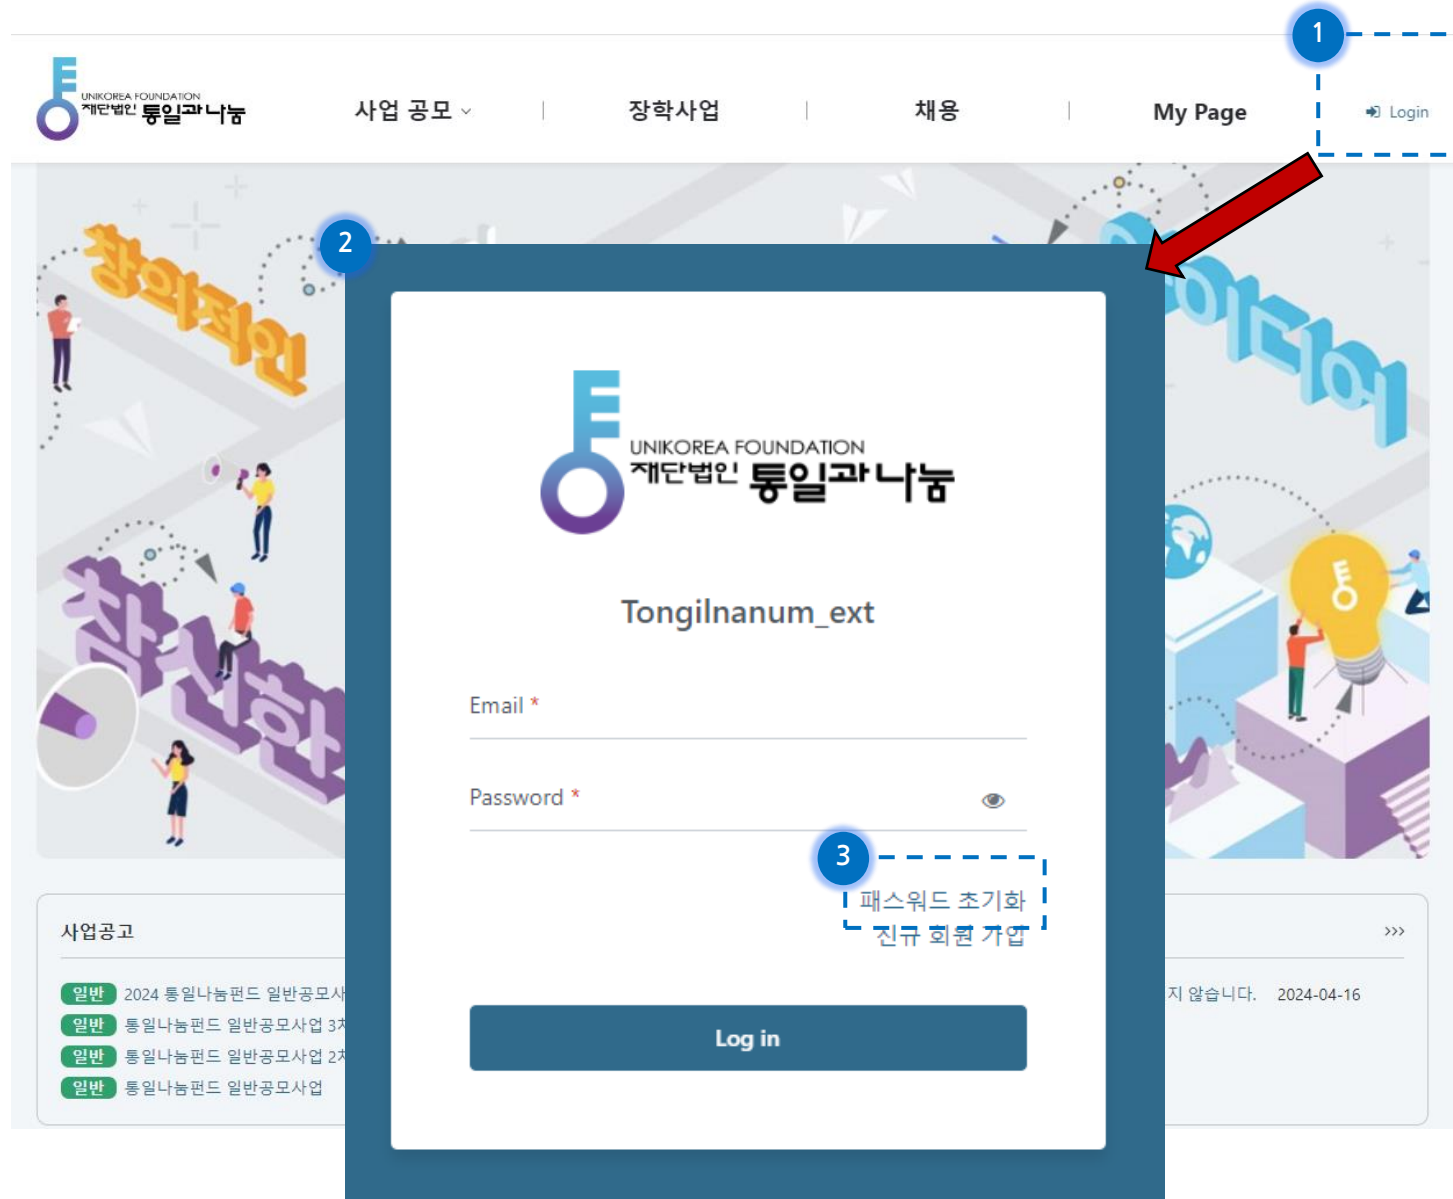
UNIKOREA FOUNDATION
재단법인 통일과나눔

사업 공모 | 장학사업 | 채용 | My Page

1

Login

2

창의적인

혁신한

아이디어

UNIKOREA FOUNDATION
재단법인 통일과나눔

Tongilnanum_ext

Email *

Password *

3

패스워드 초기화
진규 회원 가입

Log in

사업공고

›››

일반 2024 통일나눔펀드 일반공모사

일반 통일나눔펀드 일반공모사업 3차

일반 통일나눔펀드 일반공모사업 2차

일반 통일나눔펀드 일반공모사업

지 않습니다. 2024-04-16